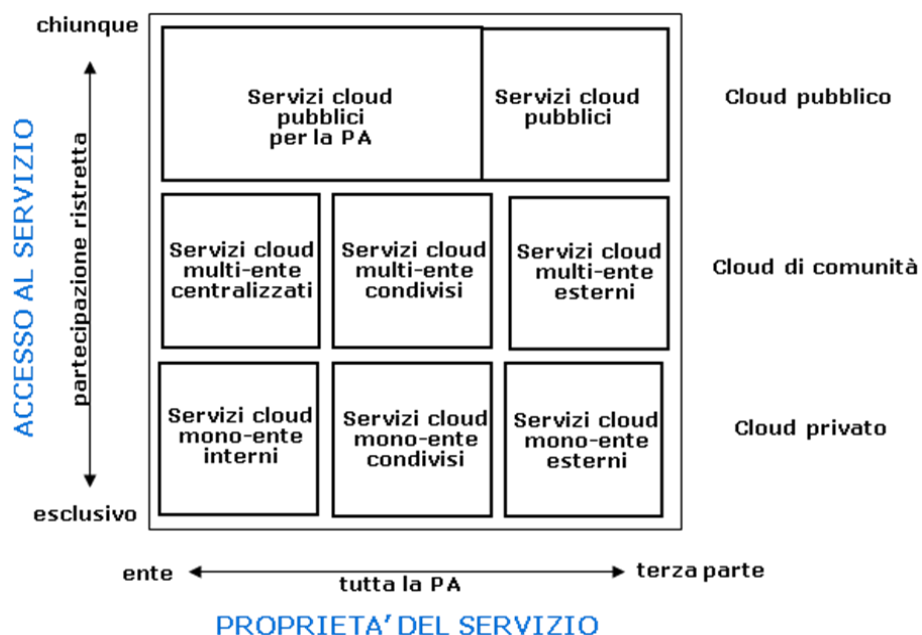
chiunque

ACCESSO AL SERVIZIO

partecipazione ristretta

esclusivo

Servizi cloud pubblici per la PA

Servizi cloud pubblici

Cloud pubblico

Servizi cloud multi-ente centralizzati

Servizi cloud multi-ente condivisi

Servizi cloud multi-ente esterni

Cloud di comunità

Servizi cloud mono-ente interni

Servizi cloud mono-ente condivisi

Servizi cloud mono-ente esterni

Cloud privato

ente

tutta la PA

terza parte

PROPRIETA' DEL SERVIZIO